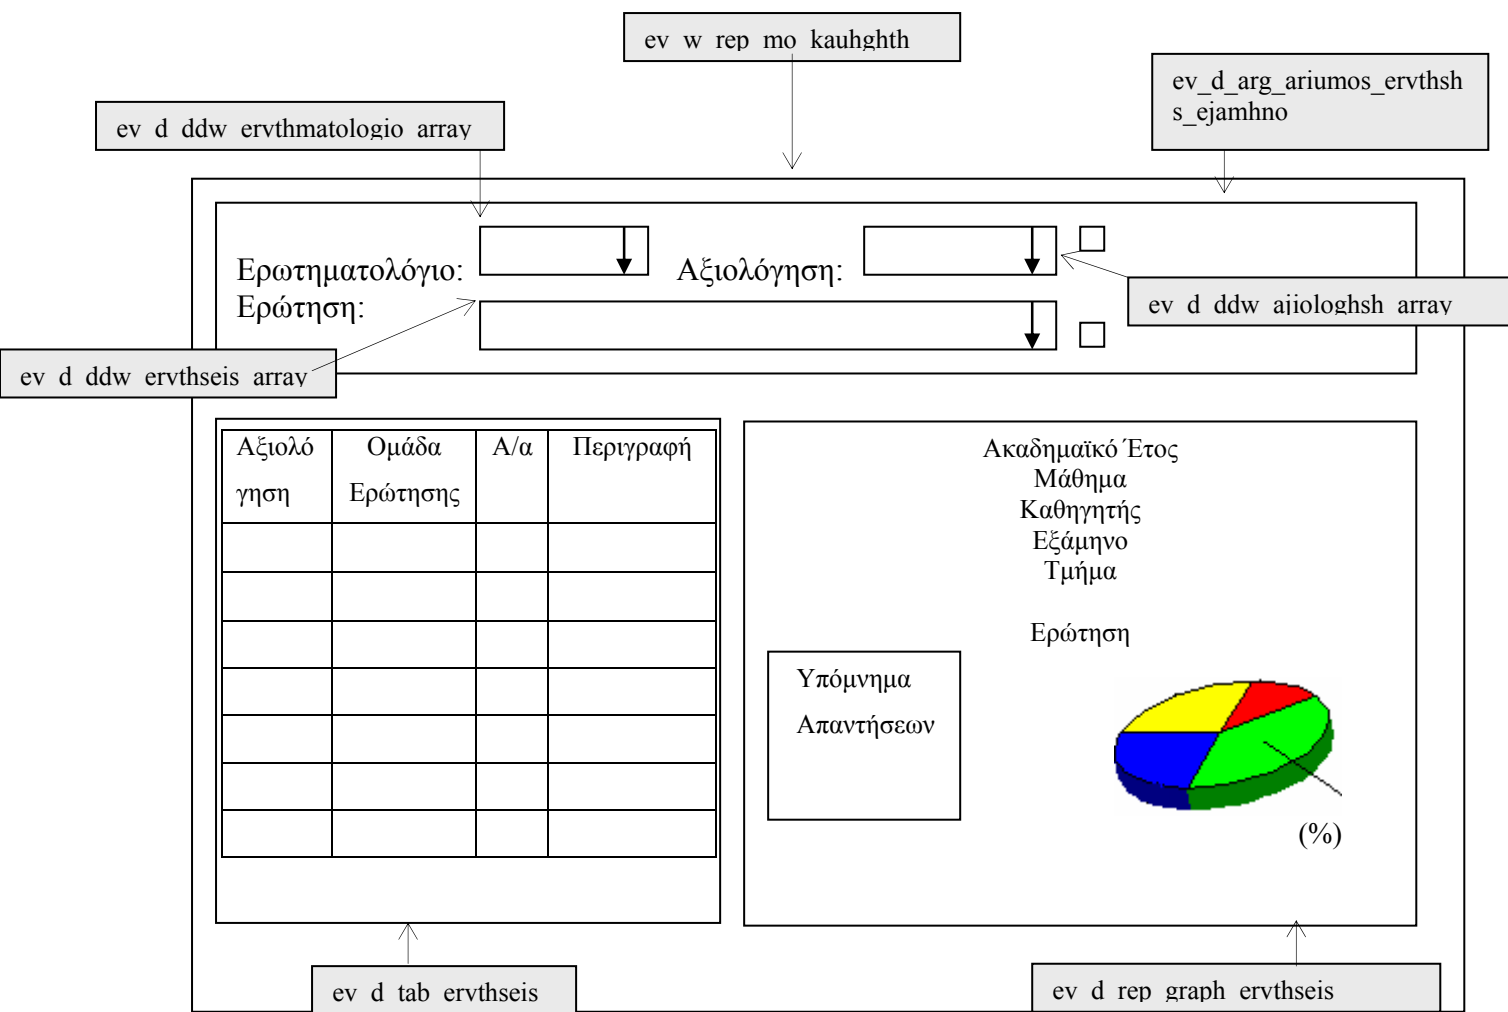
ev_w_rep_mo_kauhghth

ev_d_arg_ariumos_ervthsh s_ejamhno

ev_d_ddw_ervthmatologio_array

Ερωτηματολόγιο:

Αξιολόγηση:

Ερώτηση:

ev_d_ddw_ajiologhsh_array

ev_d_ddw_ervthseis_array

| Αξιολόγηση | Ομάδα Ερώτησης | Α/α | Περιγραφή |
|---|---|---|---|
| | | | |
| | | | |
| | | | |
| | | | |
| | | | |
| | | | |
| | | | |

Ακαδημαϊκό Έτος
Μάθημα
Καθηγητής
Εξάμηνο
Τμήμα

Ερώτηση

Υπόμνημα Απαντήσεων

(%)

ev_d_tab_ervthseis

ev_d_rep_graph_ervthseis